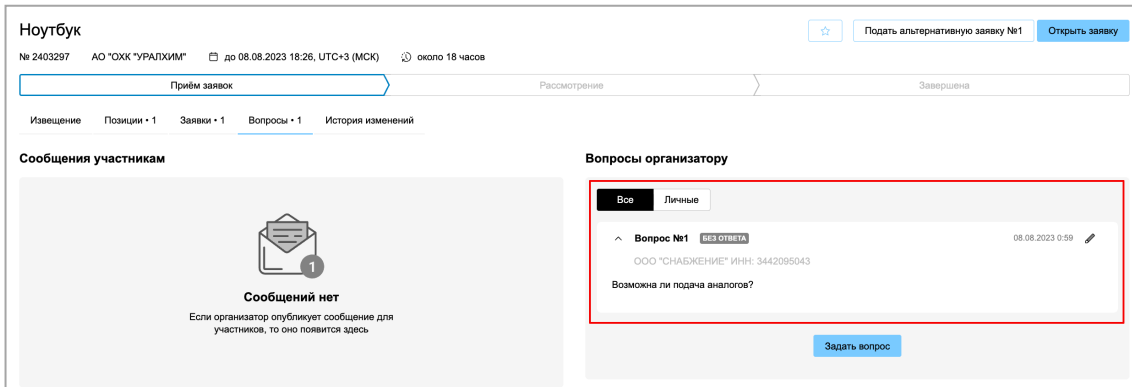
Ноутбук

☆ Подать альтернативную заявку №1 Открыть заявку

№ 2403297 АО "ОХК "УРАЛХИМ" до 08.08.2023 18:26, UTC+3 (МСК) около 18 часов

Приём заявок Рассмотрение Завершена

Извещение Позиции • 1 Заявки • 1 Вопросы • 1 История изменений

Сообщения участникам

1

Сообщений нет

Если организатор опубликует сообщение для участников, то оно появится здесь

Вопросы организатору

Все Личные

Вопрос №1 БЕЗ ОТВЕТА 08.08.2023 0:59

ООО "СНАБЖЕНИЕ" ИНН: 3442095043

Возможна ли подача аналогов?

Задать вопрос